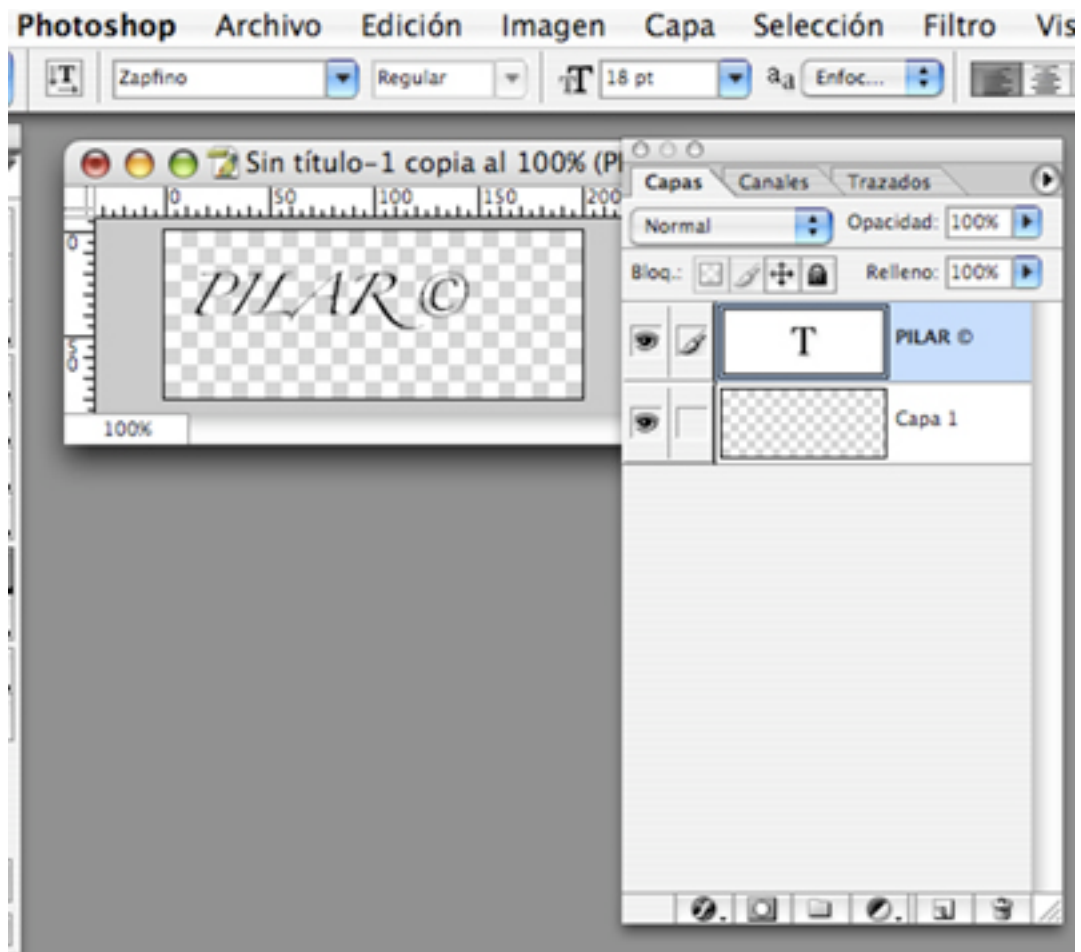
Photoshop Archivo Edición Imagen Capa Selección Filtro Vis

Zapfino Regular 18 pt $a_a$ Enfoc...

Sin título-1 copia al 100% (Pl

0 50 100 150 200

0

5 0

PILAR ©

100%

Capas Canales Trazados

Normal Opacidad: 100%

Bloq.: Relleno: 100%

T PILAR ©

Capa 1